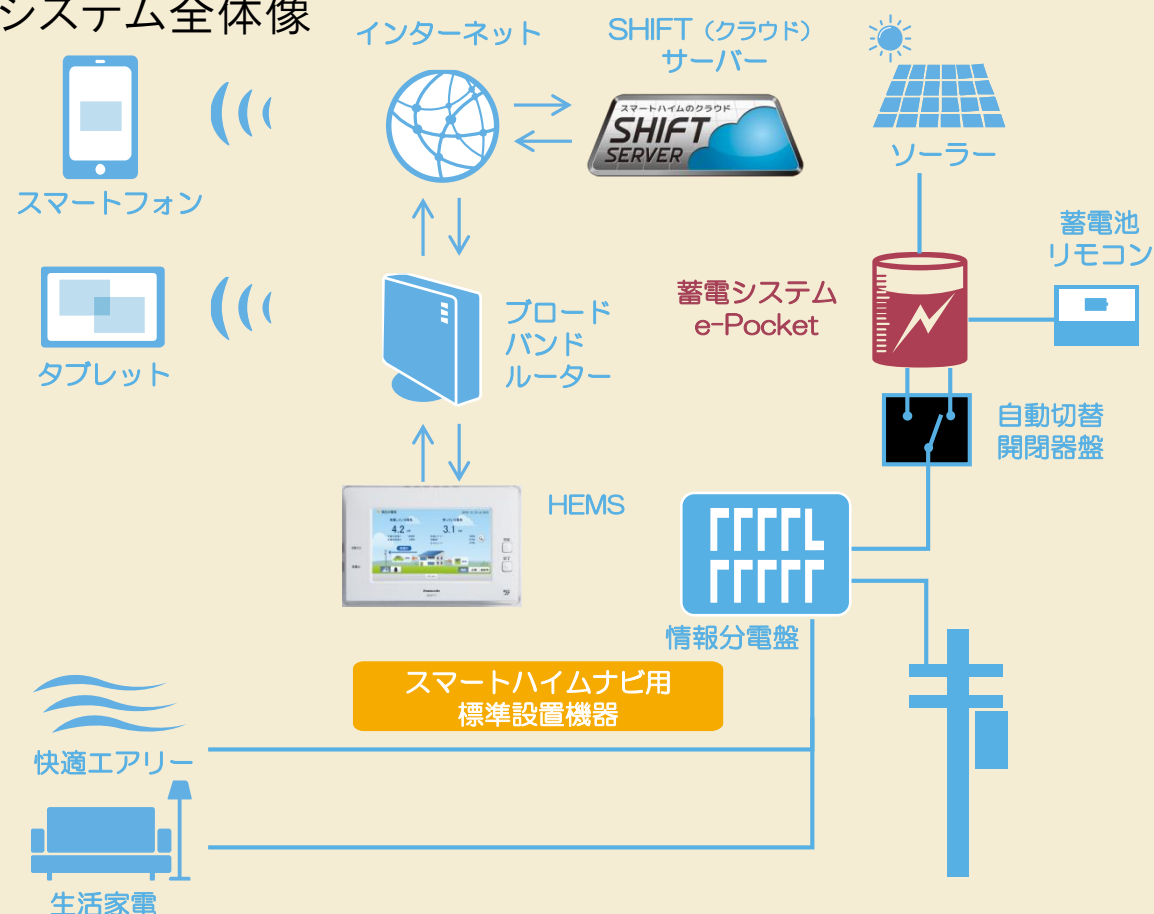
システム全体像

インターネット

SHIFT（クラウド）サーバー

スマートハイムのクラウド
SHIFT SERVER

ソーラー

スマートフォン

蓄電池リモコン

蓄電システム
e-Pocket

タブレット

ブロードバンドルーター

自動切替開閉器盤

HEMS

4.2
3.1

Panasonic

情報分電盤

スマートハイムナビ用
標準設置機器

快適エアリー

生活家電